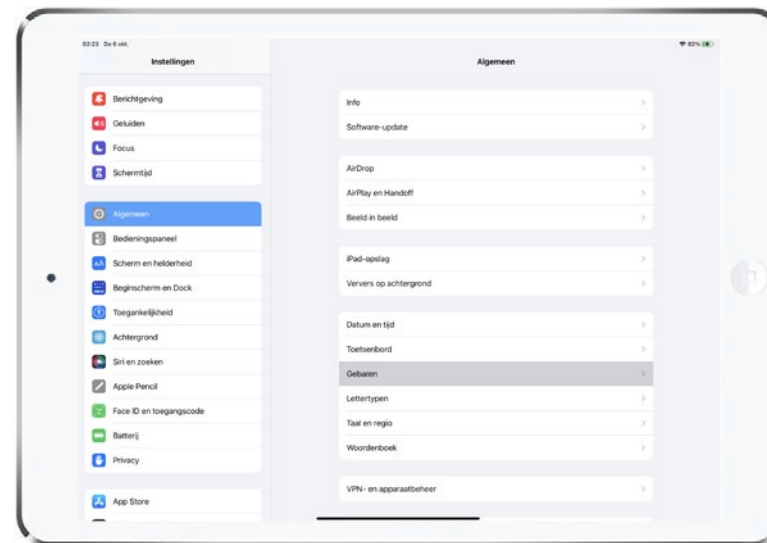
03:23 Do 6 okt.

83%

Instellingen

Berichtgeving
Geluiden
Focus
Schermtijd

Algemeen
Bedieningspaneel
Scherm en helderheid
Beginscherm en Dock
Toegankelijkheid
Achtergrond
Siri en zoeken
Apple Pencil
Face ID en toegangscode
Batterij
Privacy

App Store

Algemeen

Info
Software-update

AirDrop
AirPlay en Handoff
Beeld in beeld

iPad-opslag
Ververs op achtergrond

Datum en tijd
Toetsenbord
Gebaren
Lettertypen
Taal en regio
Woordenboek

VPN- en apparaatbeheer